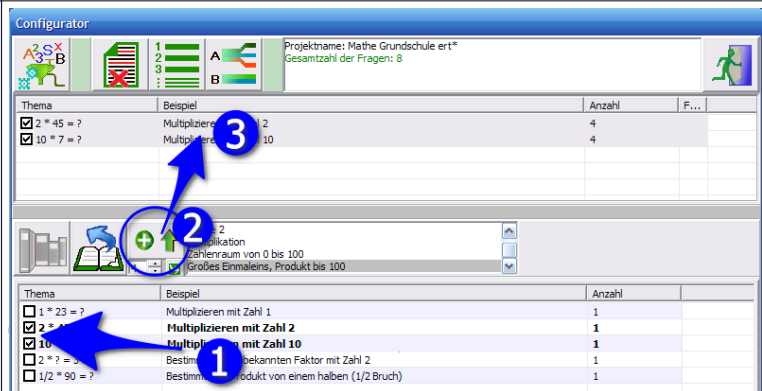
Configurator

Projektname: Mathe Grundschule ert*
Gesamtzahl der Fragen: 8

| Thema | Beispiel | Anzahl | F... |
|---|---|---|---|
| ☑ 2 * 45 = ? | Multiplizieren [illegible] 2 | 4 | |
| ☑ 10 * 7 = ? | Multiplizier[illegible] 10 | 4 | |

3

2

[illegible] 2
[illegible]plikation
Zahlenraum von 0 bis 100
Großes Einmaleins, Produkt bis 100

| Thema | Beispiel | Anzahl |
|---|---|---|
| ☐ 1 * 23 = ? | Multiplizieren mit Zahl 1 | 1 |
| ☑ 2 * 4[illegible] | **Multiplizieren mit Zahl 2** | **1** |
| ☑ 10 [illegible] | **Multipli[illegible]n mit Zahl 10** | **1** |
| ☐ 2 * ? = 3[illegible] | Bestimm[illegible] bekannten Faktor mit Zahl 2 | 1 |
| ☐ 1/2 * 90 = ? | Bestimm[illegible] Produkt von einem halben (1/2 Bruch) | 1 |

1